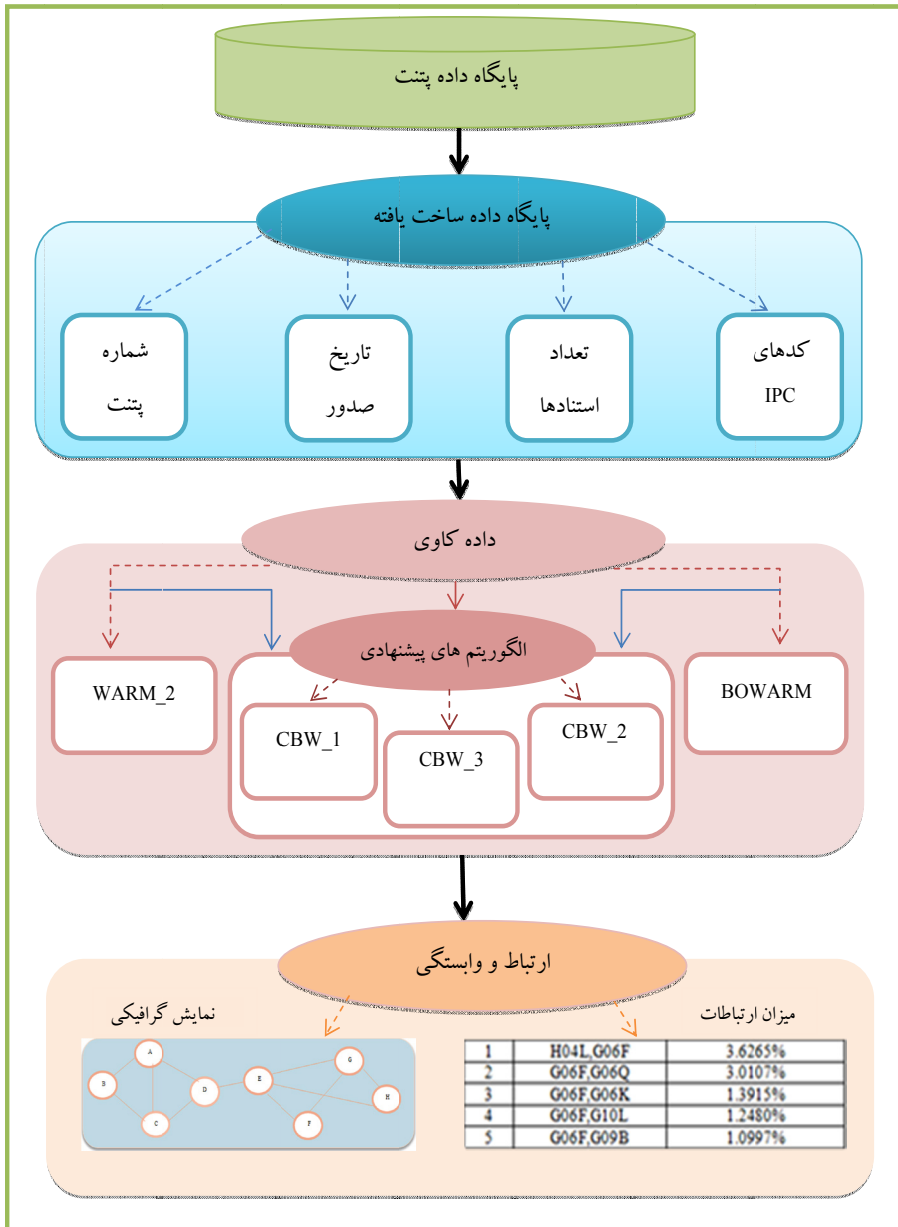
پایگاه داده پتنت

پایگاه داده ساخت یافته

شماره پتنت

تاریخ صدور

تعداد استنادها

کدهای IPC

داده کاوی

الگوریتم های پیشنهادی

WARM_2

BOWARM

CBW_1

CBW_3

CBW_2

ارتباط و وابستگی

نمایش گرافیکی

میزان ارتباطات

A B C D E F G H

| 1 | H04L,G06F | 3.6265% |
|---|---|---|
| 2 | G06F,G06Q | 3.0107% |
| 3 | G06F,G06K | 1.3915% |
| 4 | G06F,G10L | 1.2480% |
| 5 | G06F,G09B | 1.0997% |